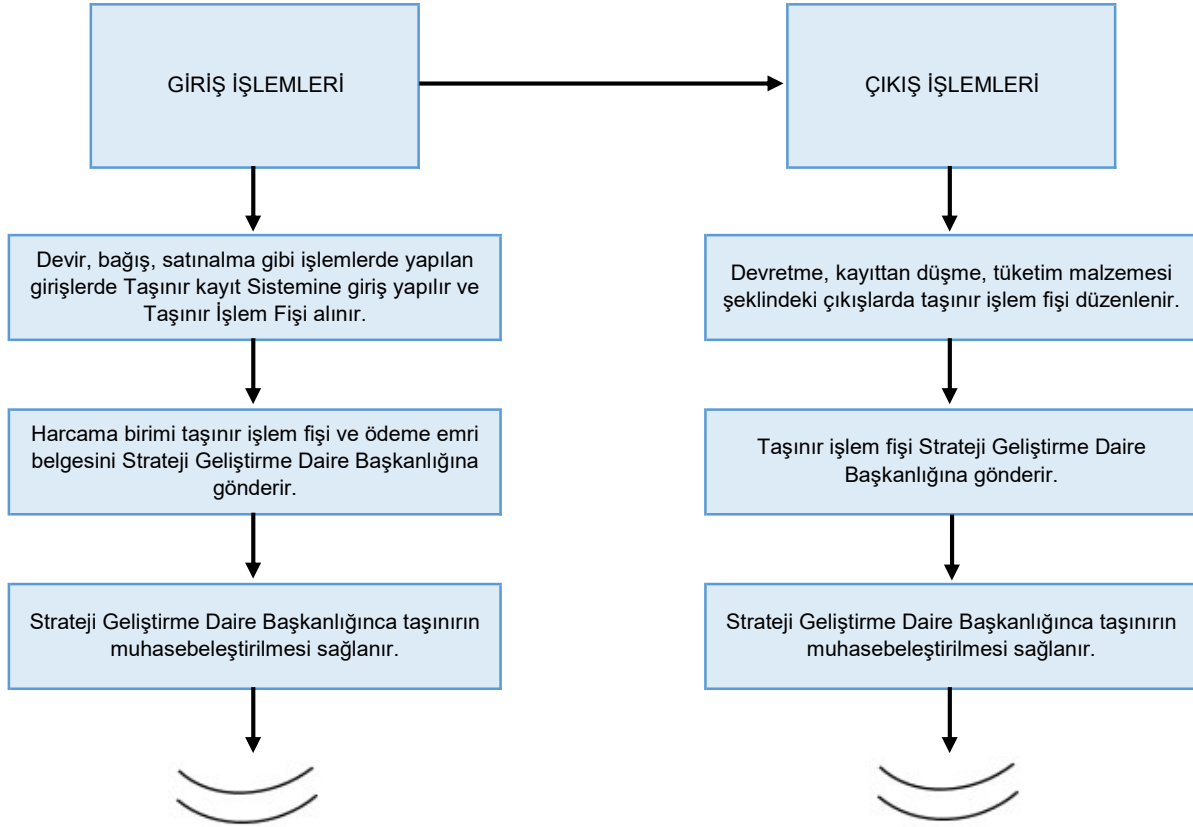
GİRİŞ İŞLEMLERİ

Devir, bağış, satınalma gibi işlemlerde yapılan girişlerde Taşınır kayıt Sistemine giriş yapılır ve Taşınır İşlem Fişi alınır.

Harcama birimi taşınır işlem fişi ve ödeme emri belgesini Strateji Geliştirme Daire Başkanlığına gönderir.

Strateji Geliştirme Daire Başkanlığınca taşınırın muhasebeleştirilmesi sağlanır.

ÇIKIŞ İŞLEMLERİ

Devretme, kayıttan düşme, tüketim malzemesi şeklindeki çıkışlarda taşınır işlem fişi düzenlenir.

Taşınır işlem fişi Strateji Geliştirme Daire Başkanlığına gönderir.

Strateji Geliştirme Daire Başkanlığınca taşınırın muhasebeleştirilmesi sağlanır.